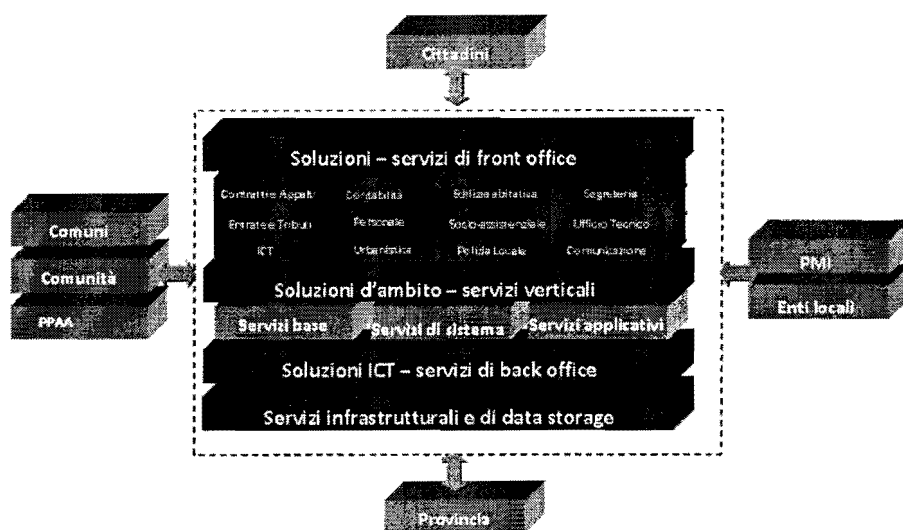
Cittadini

Soluzioni – servizi di front office

Contratti e Appalti
Contabilità
Edilizia abitativa
Segreteria
Entrate e Tributi
Personale
Socio-assistenziale
Ufficio Tecnico
ICT
Urbanistica
Polizia Locale
Comunicazione

Soluzioni d'ambito – servizi verticali

Servizi base
Servizi di sistema
Servizi applicativi

Soluzioni ICT – servizi di back office

Servizi infrastrutturali e di data storage

Comuni
Comunità
PPAA

PMI
Enti locali

Provincia